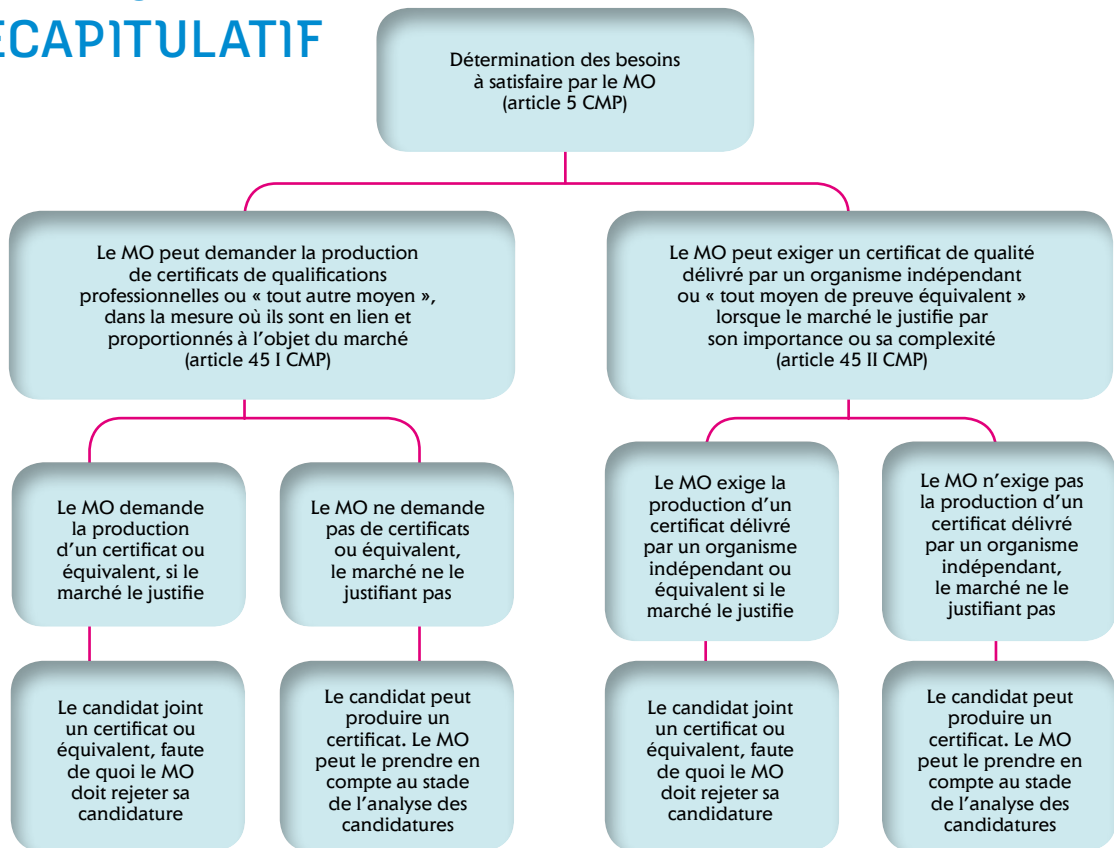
ECAPITULATIF

Détermination des besoins à satisfaire par le MO (article 5 CMP)

Le MO peut demander la production de certificats de qualifications professionnelles ou « tout autre moyen », dans la mesure où ils sont en lien et proportionnés à l'objet du marché (article 45 I CMP)

Le MO demande la production d'un certificat ou équivalent, si le marché le justifie

Le candidat joint un certificat ou équivalent, faute de quoi le MO doit rejeter sa candidature

Le MO ne demande pas de certificats ou équivalent, le marché ne le justifiant pas

Le candidat peut produire un certificat. Le MO peut le prendre en compte au stade de l'analyse des candidatures

Le MO peut exiger un certificat de qualité délivré par un organisme indépendant ou « tout moyen de preuve équivalent » lorsque le marché le justifie par son importance ou sa complexité (article 45 II CMP)

Le MO exige la production d'un certificat délivré par un organisme indépendant ou équivalent si le marché le justifie

Le candidat joint un certificat ou équivalent, faute de quoi le MO doit rejeter sa candidature

Le MO n'exige pas la production d'un certificat délivré par un organisme indépendant, le marché ne le justifiant pas

Le candidat peut produire un certificat. Le MO peut le prendre en compte au stade de l'analyse des candidatures